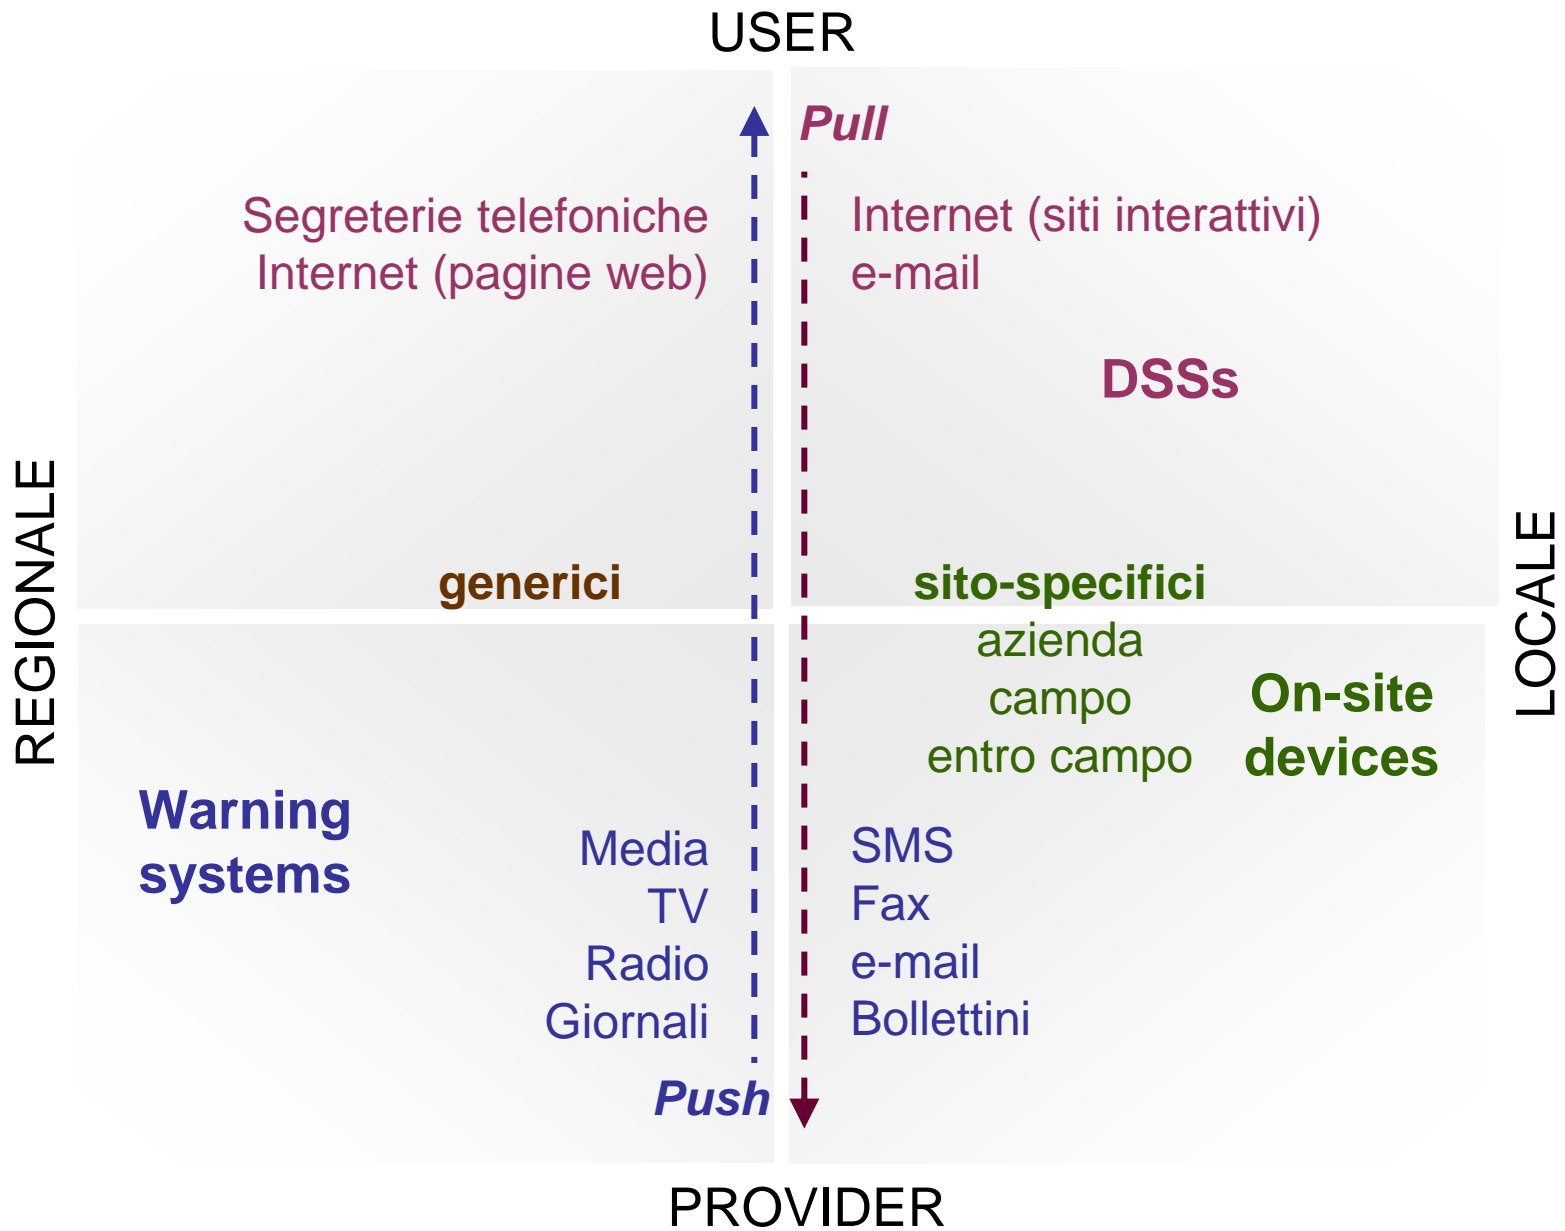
USER

Pull

Segreterie telefoniche
Internet (pagine web)

Internet (siti interattivi)
e-mail

DSSs

REGIONALE

LOCALE

generici

sito-specifici
azienda
campo
entro campo

On-site devices

Warning systems

Media
TV
Radio
Giornali

SMS
Fax
e-mail
Bollettini

Push

PROVIDER